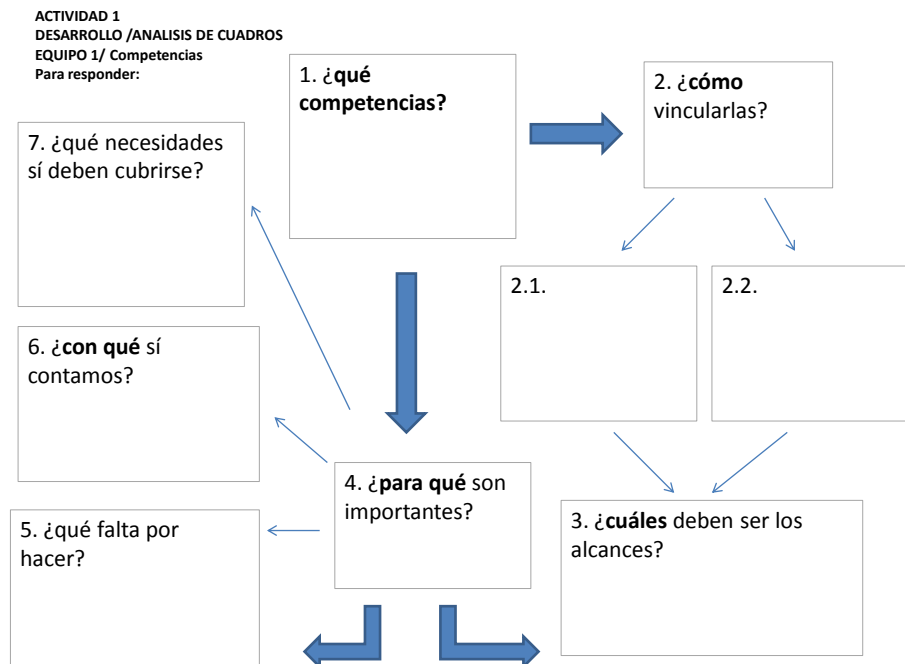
ACTIVIDAD 1
DESARROLLO /ANALISIS DE CUADROS
EQUIPO 1/ Competencias
Para responder:

1. ¿**qué competencias?**

2. ¿**cómo** vincularlas?

2.1.

2.2.

3. ¿**cuáles** deben ser los alcances?

4. ¿**para qué** son importantes?

5. ¿qué falta por hacer?

6. ¿**con qué** sí contamos?

7. ¿qué necesidades sí deben cubrirse?